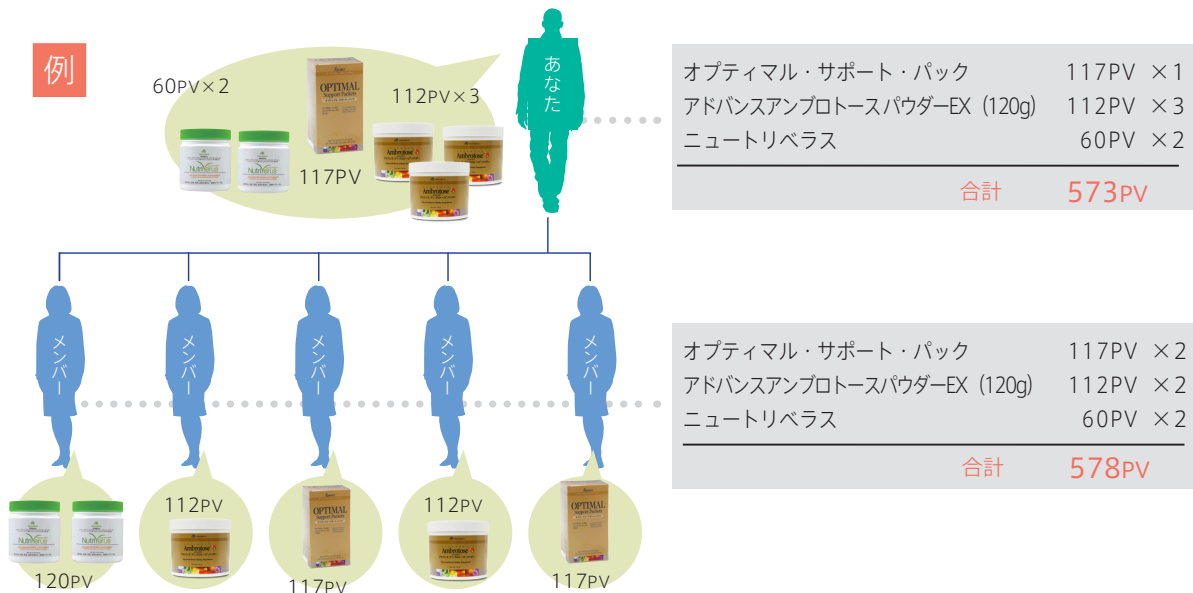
例

60PV×2

OPTIMAL Support Packets

112PV×3

Nutriverus

Nutriverus

117PV

Ambrotose

Ambrotose

Ambrotose

あなた

オプティマル・サポート・パック 117PV ×1
アドバンスアンブロトースパウダーEX（120g） 112PV ×3
ニュートリベラス 60PV ×2

合計 573PV

メンバー

メンバー

メンバー

メンバー

メンバー

オプティマル・サポート・パック 117PV ×2
アドバンスアンブロトースパウダーEX（120g） 112PV ×2
ニュートリベラス 60PV ×2

合計 578PV

Nutriverus

Nutriverus

120PV

112PV

Ambrotose

OPTIMAL Support Packets

117PV

112PV

Ambrotose

OPTIMAL Support Packets

117PV